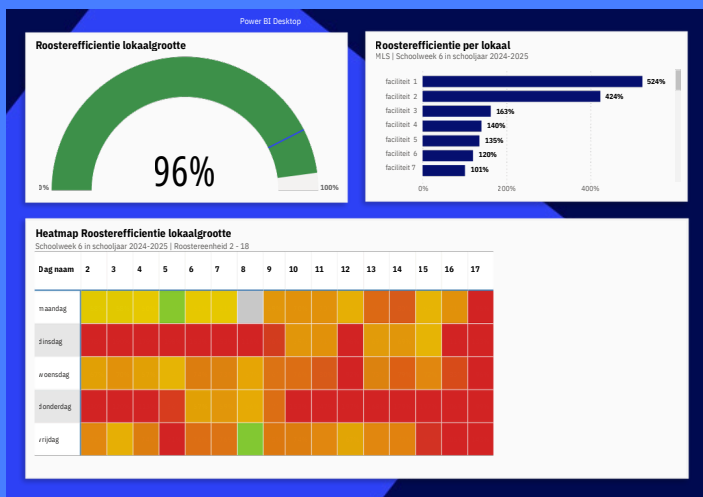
Power BI Desktop

Roosterefficientie lokaalgrootte

96%

0%

100%

Roosterefficientie per lokaal

MLS | Schoolweek 6 in schooljaar 2024-2025

faciliteit 1 524%
faciliteit 2 424%
faciliteit 3 163%
faciliteit 4 140%
faciliteit 5 135%
faciliteit 6 120%
faciliteit 7 101%

0% 200% 400%

Heatmap Roosterefficientie lokaalgrootte

Schoolweek 6 in schooljaar 2024-2025 | Roostereenheid 2 - 18

| Dag naam | 2 | 3 | 4 | 5 | 6 | 7 | 8 | 9 | 10 | 11 | 12 | 13 | 14 | 15 | 16 | 17 |
|---|---|---|---|---|---|---|---|---|---|---|---|---|---|---|---|---|
| maandag | | | | | | | | | | | | | | | | |
| dinsdag | | | | | | | | | | | | | | | | |
| woensdag | | | | | | | | | | | | | | | | |
| donderdag | | | | | | | | | | | | | | | | |
| vrijdag | | | | | | | | | | | | | | | | |